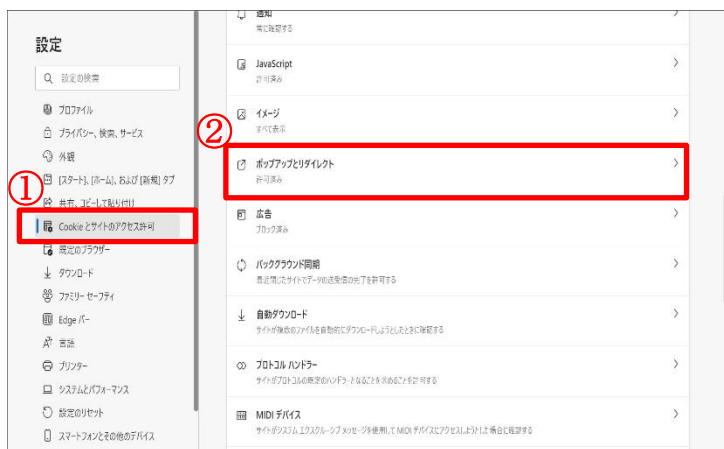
設定

設定の検索

プロファイル

プライバシー、検索、サービス

外観

[スタート]、[ホーム]、および [新規] タブ

共有、コピーして貼り付け

①

Cookie とサイトのアクセス許可

既定のブラウザー

ダウンロード

ファミリー セーフティ

Edge バー

言語

プリンター

システムとパフォーマンス

設定のリセット

スマートフォンとその他のデバイス

通知
常に確認する

JavaScript
許可済み

イメージ
すべて表示

②

ポップアップとリダイレクト
許可済み

広告
ブロック済み

バックグラウンド同期
最近閉じたサイトでデータの送受信の完了を許可する

自動ダウンロード
サイトが複数のファイルを自動的にダウンロードしようとしたときに確認する

プロトコル ハンドラー
サイトがプロトコルの既定のハンドラーとなることを求めることを許可する

MIDI デバイス
サイトがシステム エクスクルーシブ メッセージを使用して MIDI デバイスにアクセスしようとした場合に確認する